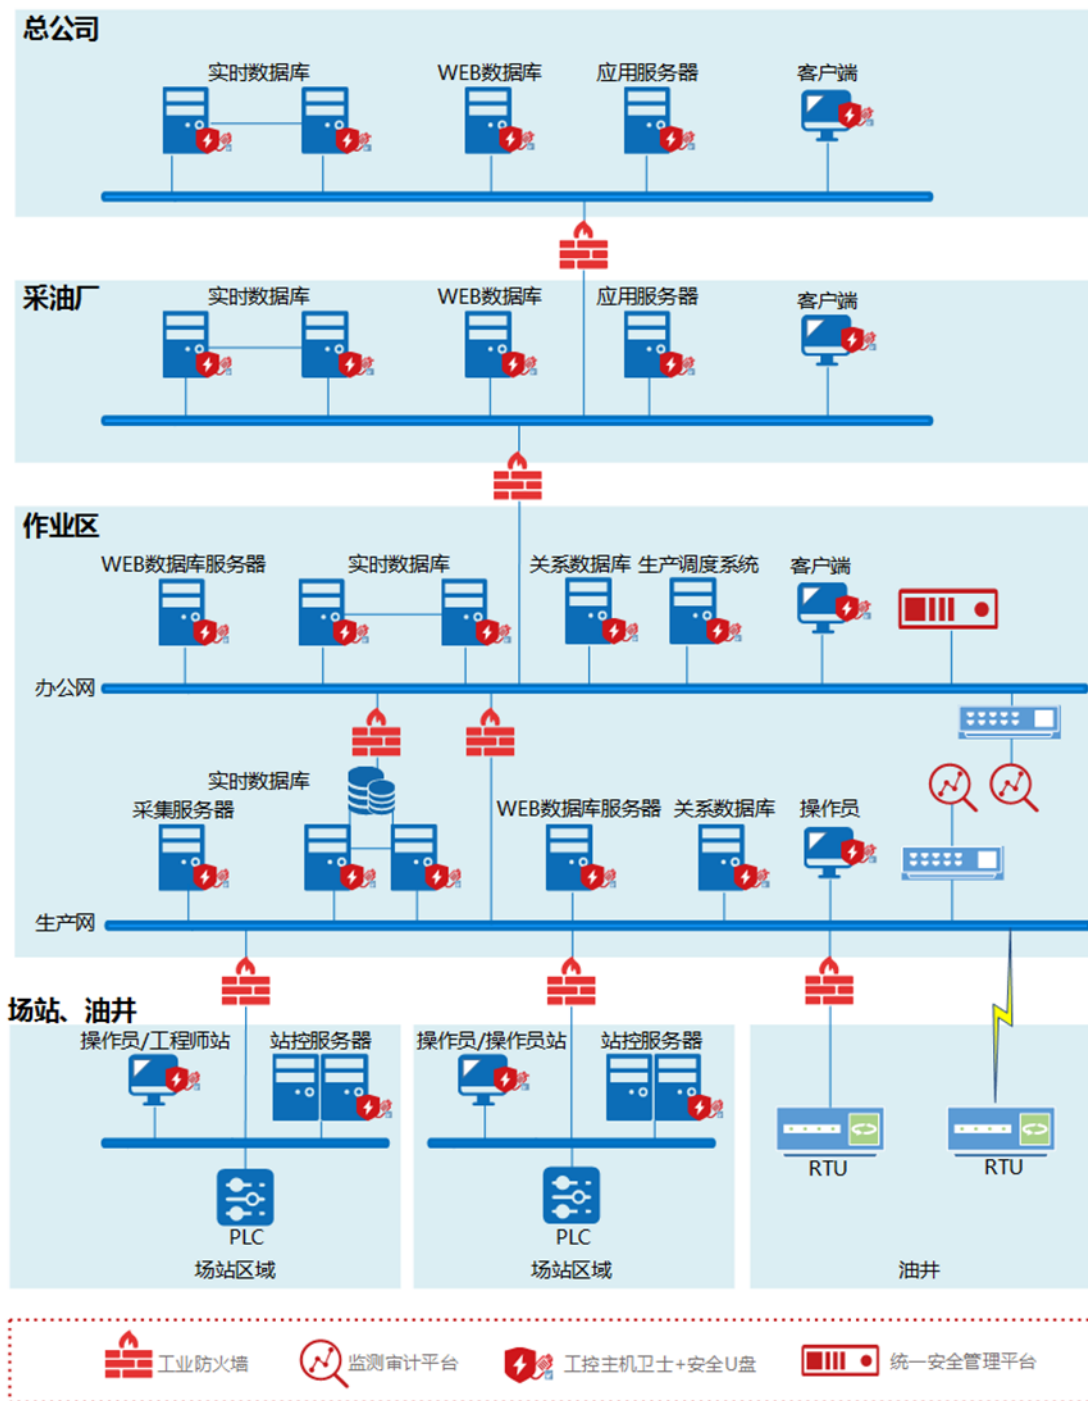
总公司

实时数据库 WEB数据库 应用服务器 客户端

采油厂

实时数据库 WEB数据库 应用服务器 客户端

作业区

WEB数据库服务器 实时数据库 关系数据库 生产调度系统 客户端

办公网

实时数据库
采集服务器 WEB数据库服务器 关系数据库 操作员

生产网

场站、油井

操作员/工程师站 站控服务器
PLC
场站区域

操作员/操作员站 站控服务器
PLC
场站区域

RTU RTU
油井

工业防火墙 监测审计平台 工控主机卫士+安全U盘 统一安全管理平台